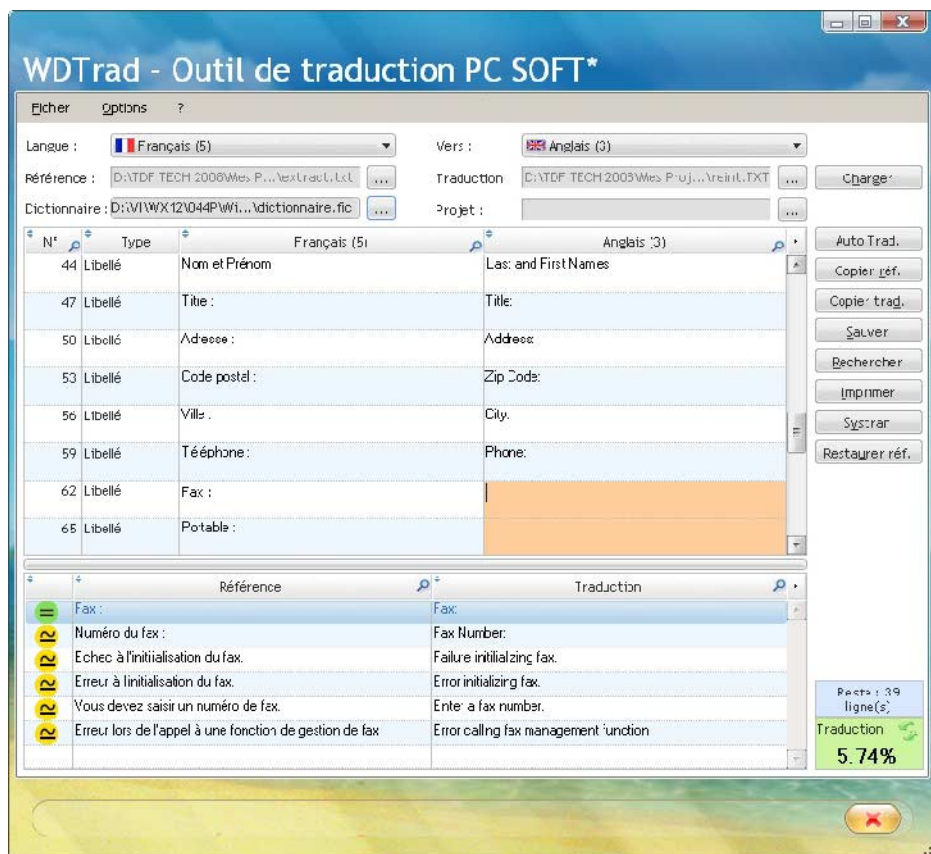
WDTrad - Outil de traduction PC SOFT*

Fichier Options ?

Langue : Français (5)
Vers : Anglais (3)
Référence : D:\TDF TECH 2008\Mes P...\extract.txt ...
Traduction D:\TDF TECH 2008\Mes Proj...\reint.TXT ...
Charger
Dictionnaire : D:\VI\WX12\044P\Wi...\dictionnaire.fic ...
Projet : ...

| N° | Type | Français (5) | Anglais (3) |
|---|---|---|---|
| 44 | Libellé | Nom et Prénom | Last and First Names |
| 47 | Libellé | Titre : | Title: |
| 50 | Libellé | Adresse : | Address: |
| 53 | Libellé | Code postal : | Zip Code: |
| 56 | Libellé | Ville : | City: |
| 59 | Libellé | Téléphone : | Phone: |
| 62 | Libellé | Fax : | |
| 65 | Libellé | Portable : | |

Auto Trad.
Copier réf.
Copier trad.
Sauver
Rechercher
Imprimer
Systran
Restaurer réf.

| | Référence | Traduction |
|---|---|---|
| = | Fax : | Fax: |
| ≈ | Numéro du fax : | Fax Number: |
| ≈ | Echec à l'initialisation du fax. | Failure initializing fax. |
| ≈ | Erreur à l'initialisation du fax. | Error initializing fax. |
| ≈ | Vous devez saisir un numéro de fax. | Enter a fax number. |
| ≈ | Erreur lors de l'appel à une fonction de gestion de fax | Error calling fax management function |

Reste : 39 ligne(s)
Traduction
5.74%